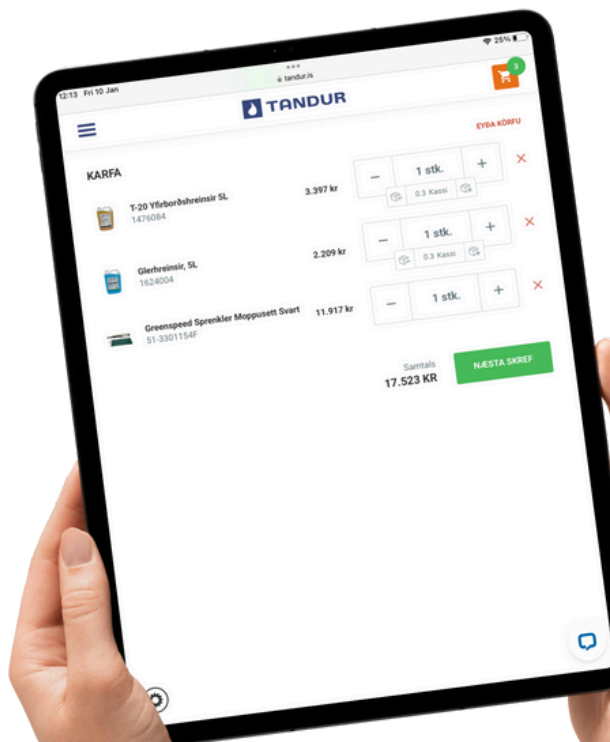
12:13 Fri 10 Jan

25%

tandur.is

TANDUR

3

EYÐA KÖRFU

KARFA

T-20 Yfirborðshreinsir 5L
1476084

3.397 kr

−
1 stk.
+
0.3 Kassi

Glerhreinsir, 5L
1624004

2.209 kr

−
1 stk.
+
0.3 Kassi

Greenspeed Sprenkler Moppusett Svart
51-3301154F

11.917 kr

−
1 stk.
+

Samtals
17.523 KR

NÆSTA SKREF